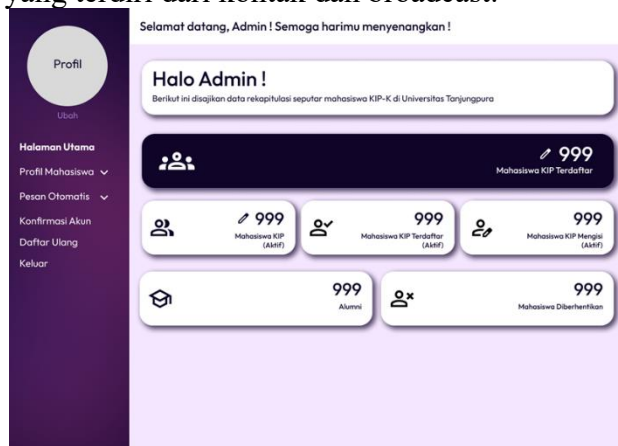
yang terdiri dari kontak dan broadcast.

Profil

Ubah

Halaman Utama

Profil Mahasiswa

Pesan Otomatis

Konfirmasi Akun

Daftar Ulang

Keluar

Selamat datang, Admin ! Semoga harimu menyenangkan !

Halo Admin !

Berikut ini disajikan data rekapitulasi seputar mahasiswa KIP-K di Universitas Tanjungpura

999

Mahasiswa KIP Terdaftar

999

Mahasiswa KIP (Aktif)

999

Mahasiswa KIP Terdaftar (Aktif)

999

Mahasiswa KIP Mengisi (Aktif)

999

Alumni

999

Mahasiswa Diberhentikan